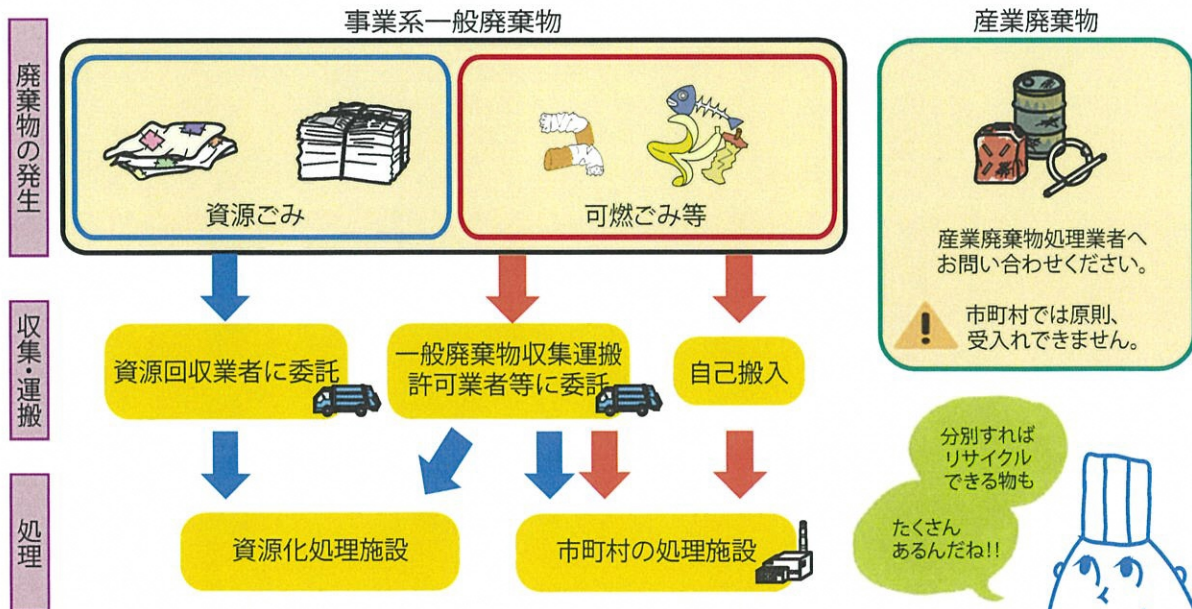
廃棄物の発生

事業系一般廃棄物

資源ごみ

可燃ごみ等

産業廃棄物

産業廃棄物処理業者へお問い合わせください。

市町村では原則、受入れできません。

収集・運搬

資源回収業者に委託

一般廃棄物収集運搬許可業者等に委託

自己搬入

処理

資源化処理施設

市町村の処理施設

分別すればリサイクルできる物もたくさんあるんだね!!